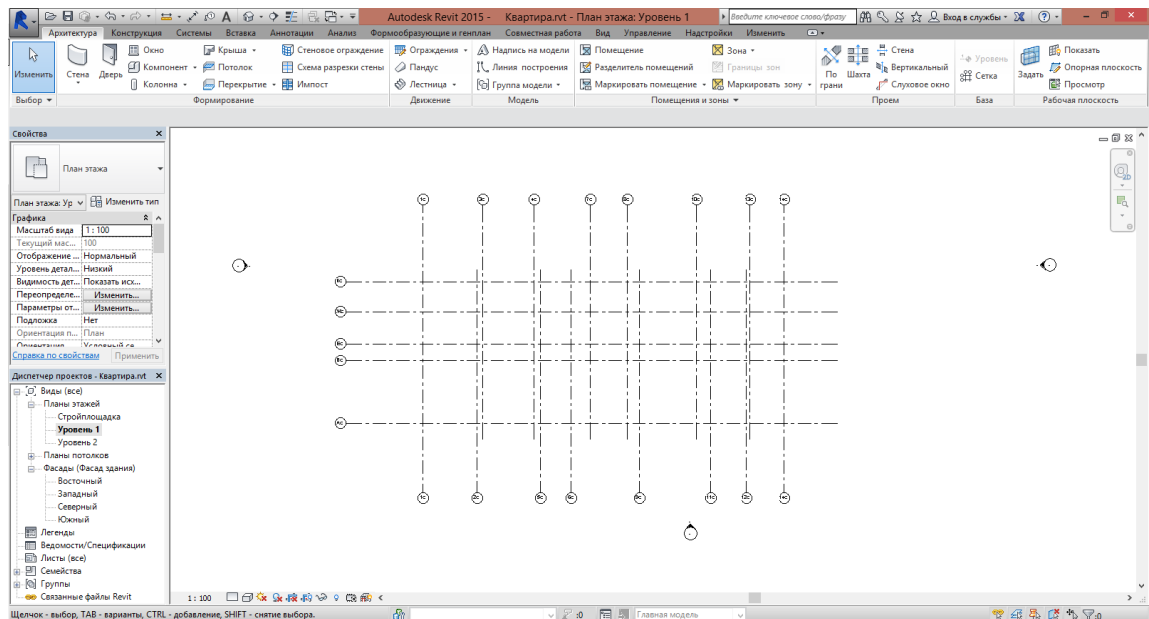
Autodesk Revit 2015 - Квартира.rvt - План этажа: Уровень 1

Введите ключевое слово/фразу

Вход в службы

Архитектура Конструкция Системы Вставка Аннотации Анализ Формообразующие и генплан Совместная работа Вид Управление Надстройки Изменить

Изменить

Стена Дверь

Окно

Компонент

Колонна

Крыша

Потолок

Перекрытие

Стеновое ограждение

Схема разрезки стены

Импост

Ограждения

Пандус

Лестница

Надпись на модели

Линия построения

Группа модели

Помещение

Разделитель помещений

Маркировать помещение

Зона

Границы зон

Маркировать зону

По грани

Шахта

Стена

Вертикальный

Слуховое окно

Уровень

Сетка

Задать

Показать

Опорная плоскость

Просмотр

Выбор

Формирование

Движение

Модель

Помещения и зоны

Проем

База

Рабочая плоскость

Свойства

План этажа

План этажа: Ур

Изменить тип

Графика

| Масштаб вида | 1 : 100 |
|---|---|
| Текущий мас... | 100 |
| Отображение ... | Нормальный |
| Уровень детал... | Низкий |
| Видимость дет... | Показать исх... |
| Переопределе... | Изменить... |
| Параметры от... | Изменить... |
| Подложка | Нет |
| Ориентация п... | План |
| Ориентация | Условный се... |

Справка по свойствам

Применить

Диспетчер проектов - Квартира.rvt

Виды (все)

Планы этажей

Стройплощадка

Уровень 1

Уровень 2

Планы потолков

Фасады (Фасад здания)

Восточный

Западный

Северный

Южный

Легенды

Ведомости/Спецификации

Листы (все)

Семейства

Группы

Связанные файлы Revit

1 : 100

Щелчок - выбор, TAB - варианты, CTRL - добавление, SHIFT - снятие выбора.

:0

Главная модель